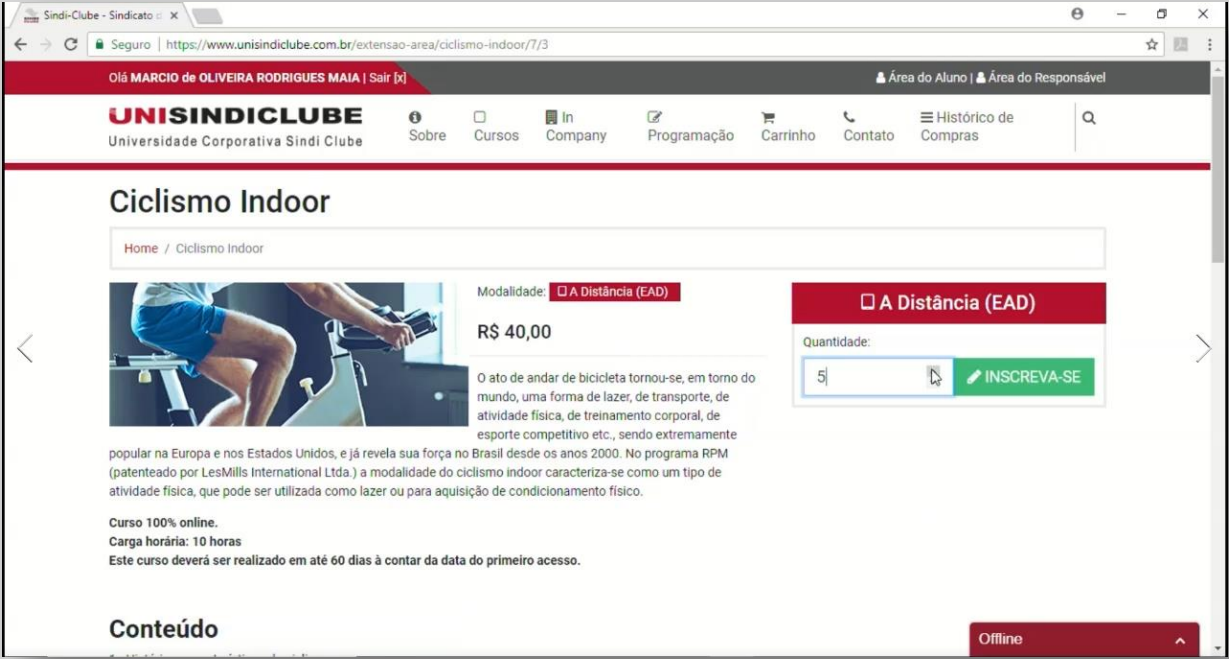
Sindi-Clube - Sindicato d ×

Seguro | https://www.unisindiclube.com.br/extensao-area/ciclismo-indoor/7/3

Olá MARCIO de OLIVEIRA RODRIGUES MAIA | Sair [x]

Área do Aluno | Área do Responsável

UNISINDICLUBE
Universidade Corporativa Sindi Clube

Sobre Cursos In Company Programação Carrinho Contato Histórico de Compras

Ciclismo Indoor

Home / Ciclismo Indoor

Modalidade: A Distância (EAD)

R$ 40,00

O ato de andar de bicicleta tornou-se, em torno do mundo, uma forma de lazer, de transporte, de atividade física, de treinamento corporal, de esporte competitivo etc., sendo extremamente popular na Europa e nos Estados Unidos, e já revela sua força no Brasil desde os anos 2000. No programa RPM (patenteado por LesMills International Ltda.) a modalidade do ciclismo indoor caracteriza-se como um tipo de atividade física, que pode ser utilizada como lazer ou para aquisição de condicionamento físico.

Curso 100% online.
Carga horária: 10 horas
Este curso deverá ser realizado em até 60 dias à contar da data do primeiro acesso.

A Distância (EAD)

Quantidade:

5

INSCREVA-SE

Conteúdo

Offline